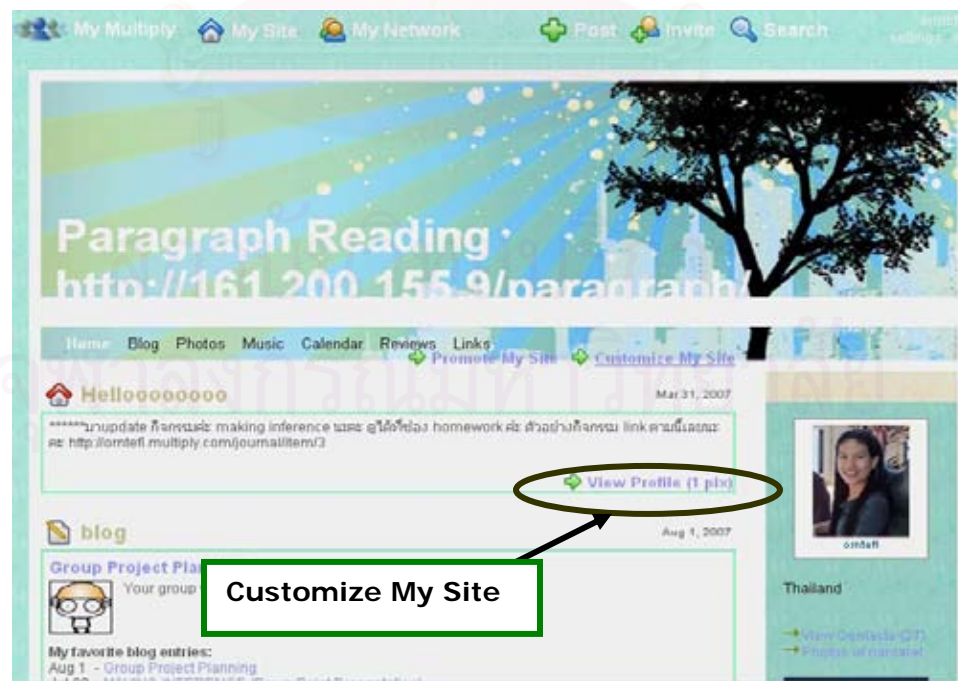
My Multiply My Site My Network Post Invite Search

settings

Paragraph Reading
http://161.200.155.9/paragraph/

Home Blog Photos Music Calendar Reviews Links

Promote My Site Customize My Site

Hellooooooooo

Mar 31, 2007

******มาupdate กิจกรรมค่ะ making inference นะคะ ดูได้ที่ช่อง homework ค่ะ ตัวอย่างกิจกรรม link ตามนี้เลยนะคะ http://omtefl.multiply.com/journal/item/3

View Profile (1 pix)

blog

Aug 1, 2007

Group Project Pla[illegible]

Your group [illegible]

Customize My Site

My favorite blog entries:
Aug 1 - Group Project Planning

omtefl

Thailand

View Contacts (27)

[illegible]